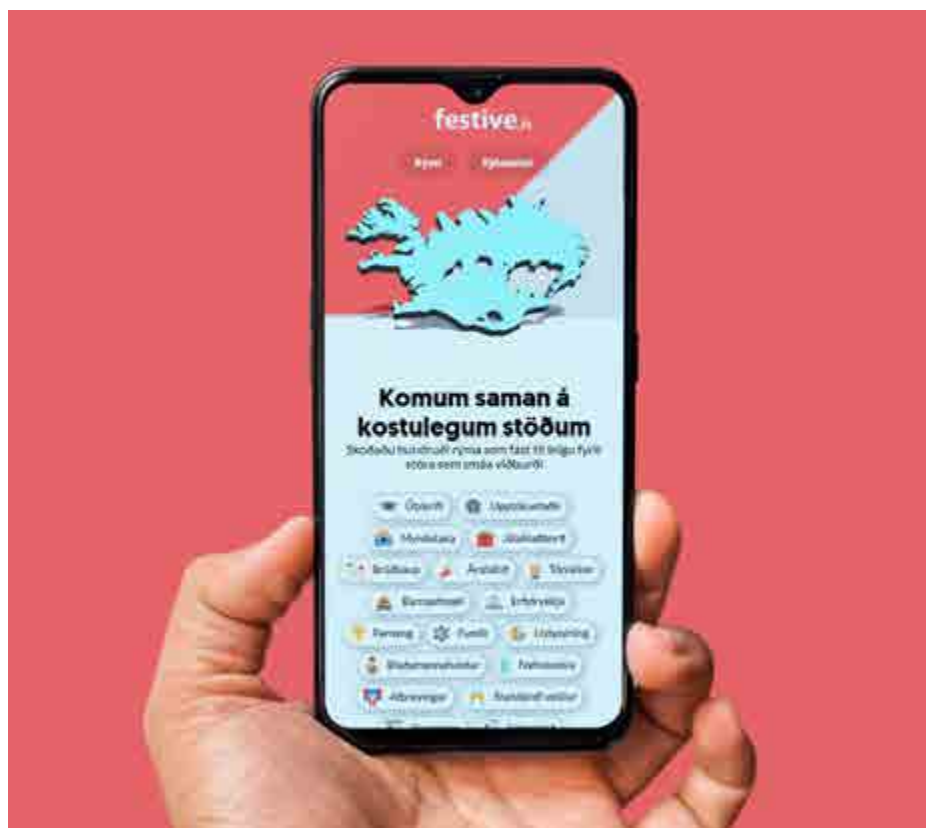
festive.is

Rými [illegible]

Komum saman á kostulegum stöðum

Skoðaðu hundruði rýma sem fást til leigu fyrir stóra sem smáa viðburði

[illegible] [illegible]

Myndataka Jólahlaðborð

Brúðkaup Árshátíð Tónleikar

Barnaafmæli Erfidrykkja

Ferming Fundir Listasýning

Starfsmannahúsnæði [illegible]

Afmæli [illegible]